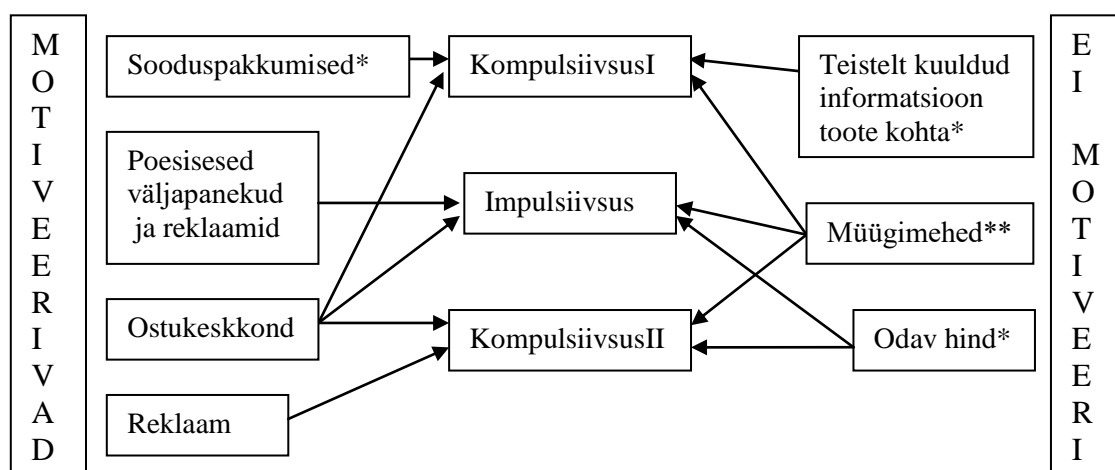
M O T I V E E R I V A D

Sooduspakkumised*

KompulsiivsusI

Teistelt kuuldud informatsioon toote kohta*

E I M O T I V E E R I

Poesisesed väljapanekud ja reklaamid

Impulsiivsus

Müügimehed**

Ostukeskkond

KompulsiivsusII

Odav hind*

Reklaam